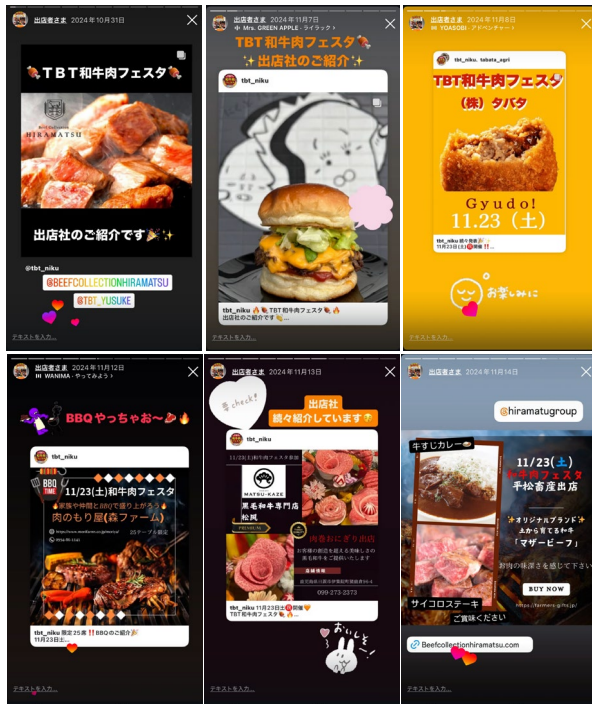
出店者さま 2024年10月31日

TBT和牛肉フェスタ

HIRAMATSU

出店社のご紹介です

@tbt_niku

@BEEFCOLLECTIONHIRAMATSU

@TBT_YUSUKE

テキストを入力...

出店者さま 2024年11月7日

Mrs. GREEN APPLE · ライラック

TBT和牛肉フェスタ

出店社のご紹介

tbt_niku

tbt_niku TBT和牛肉フェスタ 出店社のご紹介です

テキストを入力...

出店者さま 2024年11月8日

YOASOBI · アドベンチャー

tbt_niku, tabata_agri

TBT和牛肉フェスタ

(株) タバタ

Gyudo!

11.23 (土)

tbt_niku 続々発表

お楽しみに

テキストを入力...

出店者さま 2024年11月12日

WANIMA · やってみよう

BBQやっちゃお〜

tbt_niku

BBQ TIME

11/23(土)和牛肉フェスタ

家族や仲間とBBQで盛り上がろう

肉のもり屋(森ファーム)

25テーブル限定

tbt_niku 限定25席 BBQのご紹介 11月23日...

テキストを入力...

出店者さま 2024年11月13日

check!

出店社 続々紹介しています

tbt_niku

11/23(土)和牛肉フェスタ出店

MATSU-KAZE

黒毛和牛専門店 松風

PREMIUM

肉巻おにぎり出店

お客様の期待を超える美味しさの黒毛和牛をご提供いたします

099-273-2273

tbt_niku 11月23日(土)開催 TBT和牛肉フェスタ

おいしそ

テキストを入力...

出店者さま 2024年11月14日

@hiramatugroup

牛すじカレー

11/23(土) 和牛肉フェスタ 平松畜産出店

オリジナルブランド 土から育てる和牛 「マザービーフ」

BUY NOW

サイコロステーキ

ご賞味ください

Beefcollectionhiramatsu.com

テキストを入力...